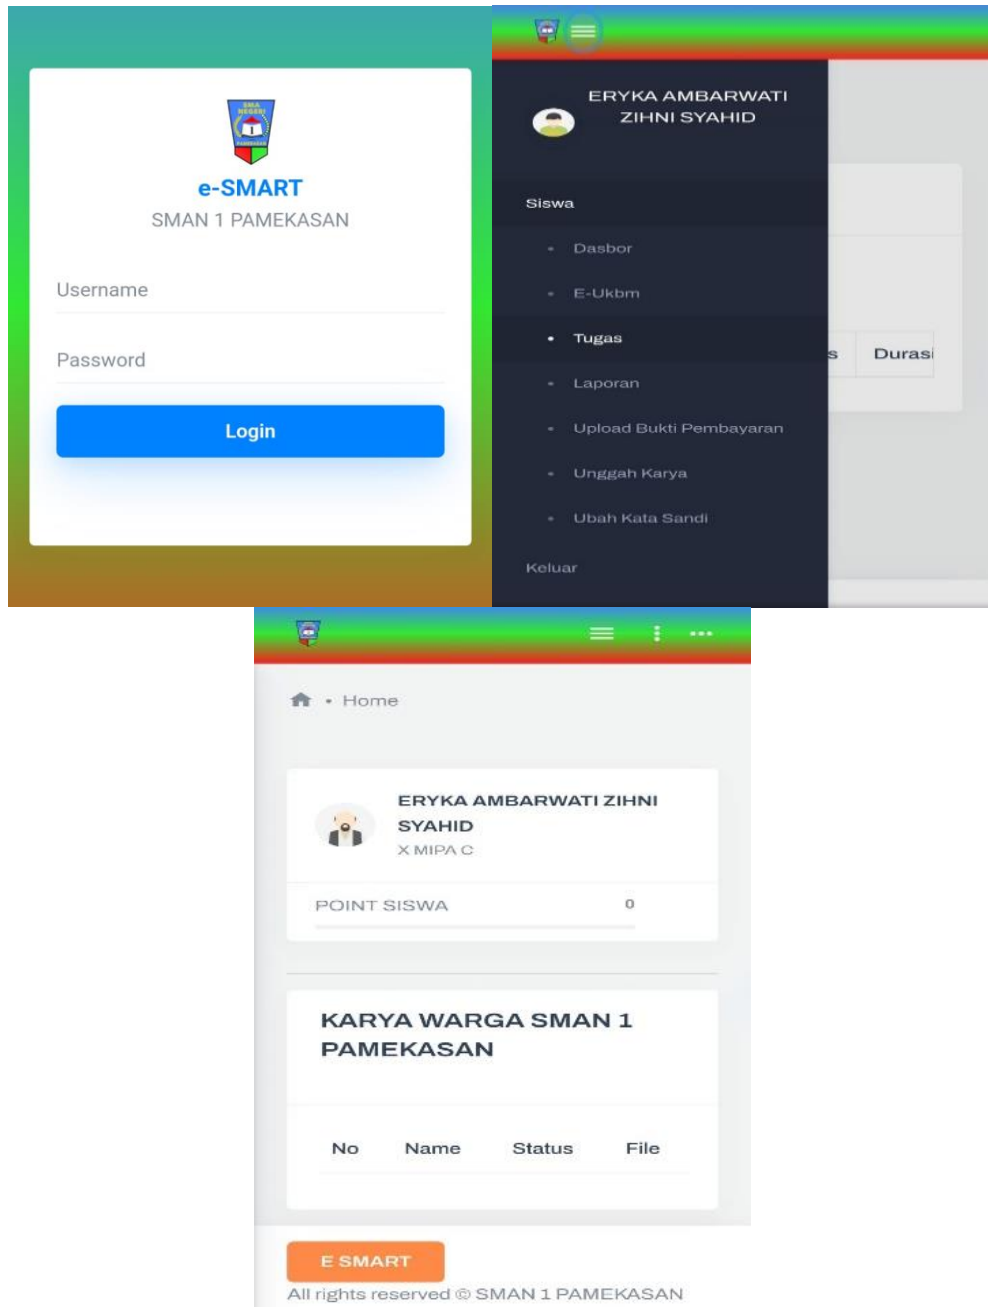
SMA NEGERI 1 PAMEKASAN

e-SMART
SMAN 1 PAMEKASAN

Username

Password

Login

ERYKA AMBARWATI ZIHNI SYAHID

Siswa

Dasbor

E-Ukbm

Tugas

Laporan

Upload Bukti Pembayaran

Unggah Karya

Ubah Kata Sandi

Keluar

s Durasi

Home

ERYKA AMBARWATI ZIHNI SYAHID
X MIPA C

POINT SISWA 0

KARYA WARGA SMAN 1 PAMEKASAN

| No | Name | Status | File |
|---|---|---|---|

E SMART

All rights reserved © SMAN 1 PAMEKASAN